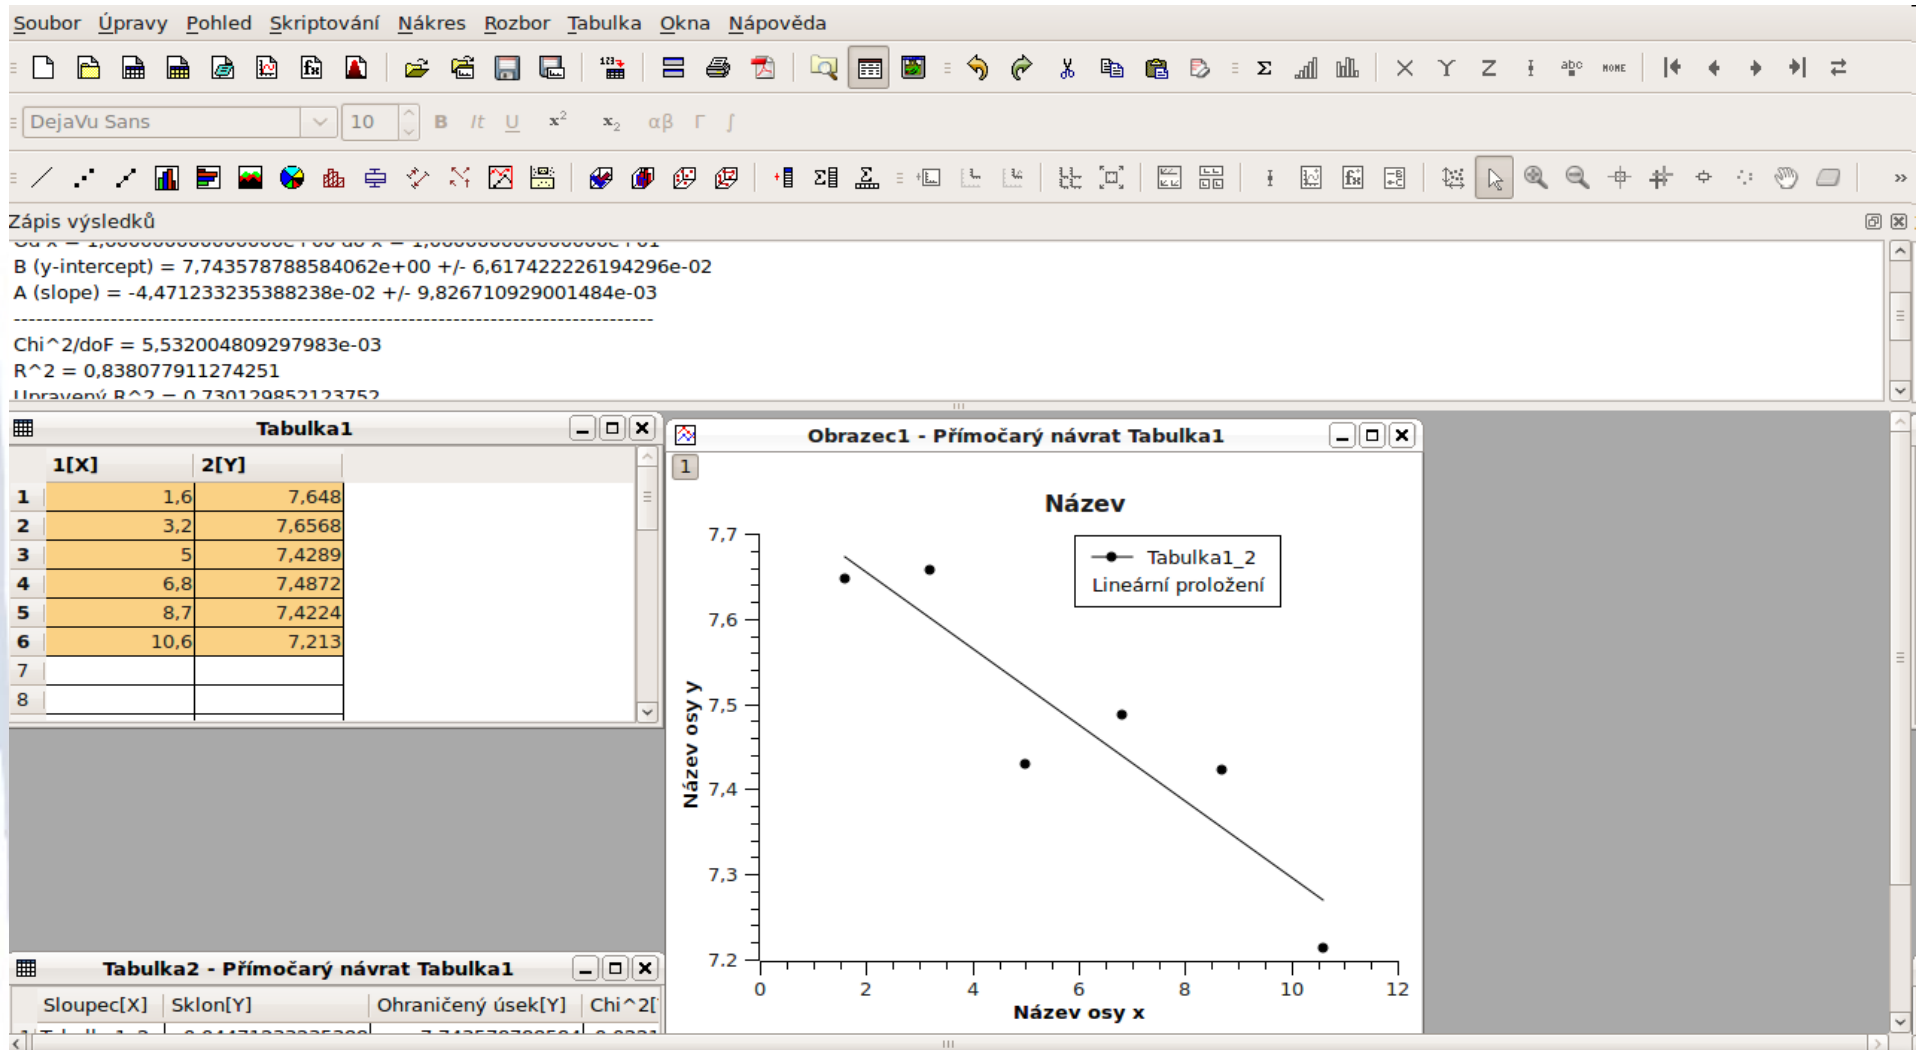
Soubor Úpravy Pohled Skriptování Nákres Rozbor Tabulka Okna Nápověda

DejaVu Sans 10 B It U $x^2$ $x_2$ αβ Γ ∫

Zápis výsledků

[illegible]
B (y-intercept) = 7,743578788584062e+00 +/- 6,617422226194296e-02
A (slope) = -4,471233235388238e-02 +/- 9,826710929001484e-03
--------------------------------------------------------------------------------
Chi^2/doF = 5,532004809297983e-03
R^2 = 0,838077911274251
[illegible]

Tabulka1

| | 1[X] | 2[Y] |
|---|---|---|
| 1 | 1,6 | 7,648 |
| 2 | 3,2 | 7,6568 |
| 3 | 5 | 7,4289 |
| 4 | 6,8 | 7,4872 |
| 5 | 8,7 | 7,4224 |
| 6 | 10,6 | 7,213 |
| 7 | | |
| 8 | | |

Obrazec1 - Přímočarý návrat Tabulka1

1

Název

Tabulka1_2
Lineární proložení

7,7
7,6
7,5
7,4
7,3
7,2

Název osy y

0 2 4 6 8 10 12

Název osy x

Tabulka2 - Přímočarý návrat Tabulka1

| Sloupec[X] | Sklon[Y] | Ohraničený úsek[Y] | Chi^2[ |
|---|---|---|---|
| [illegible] | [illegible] | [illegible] | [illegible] |